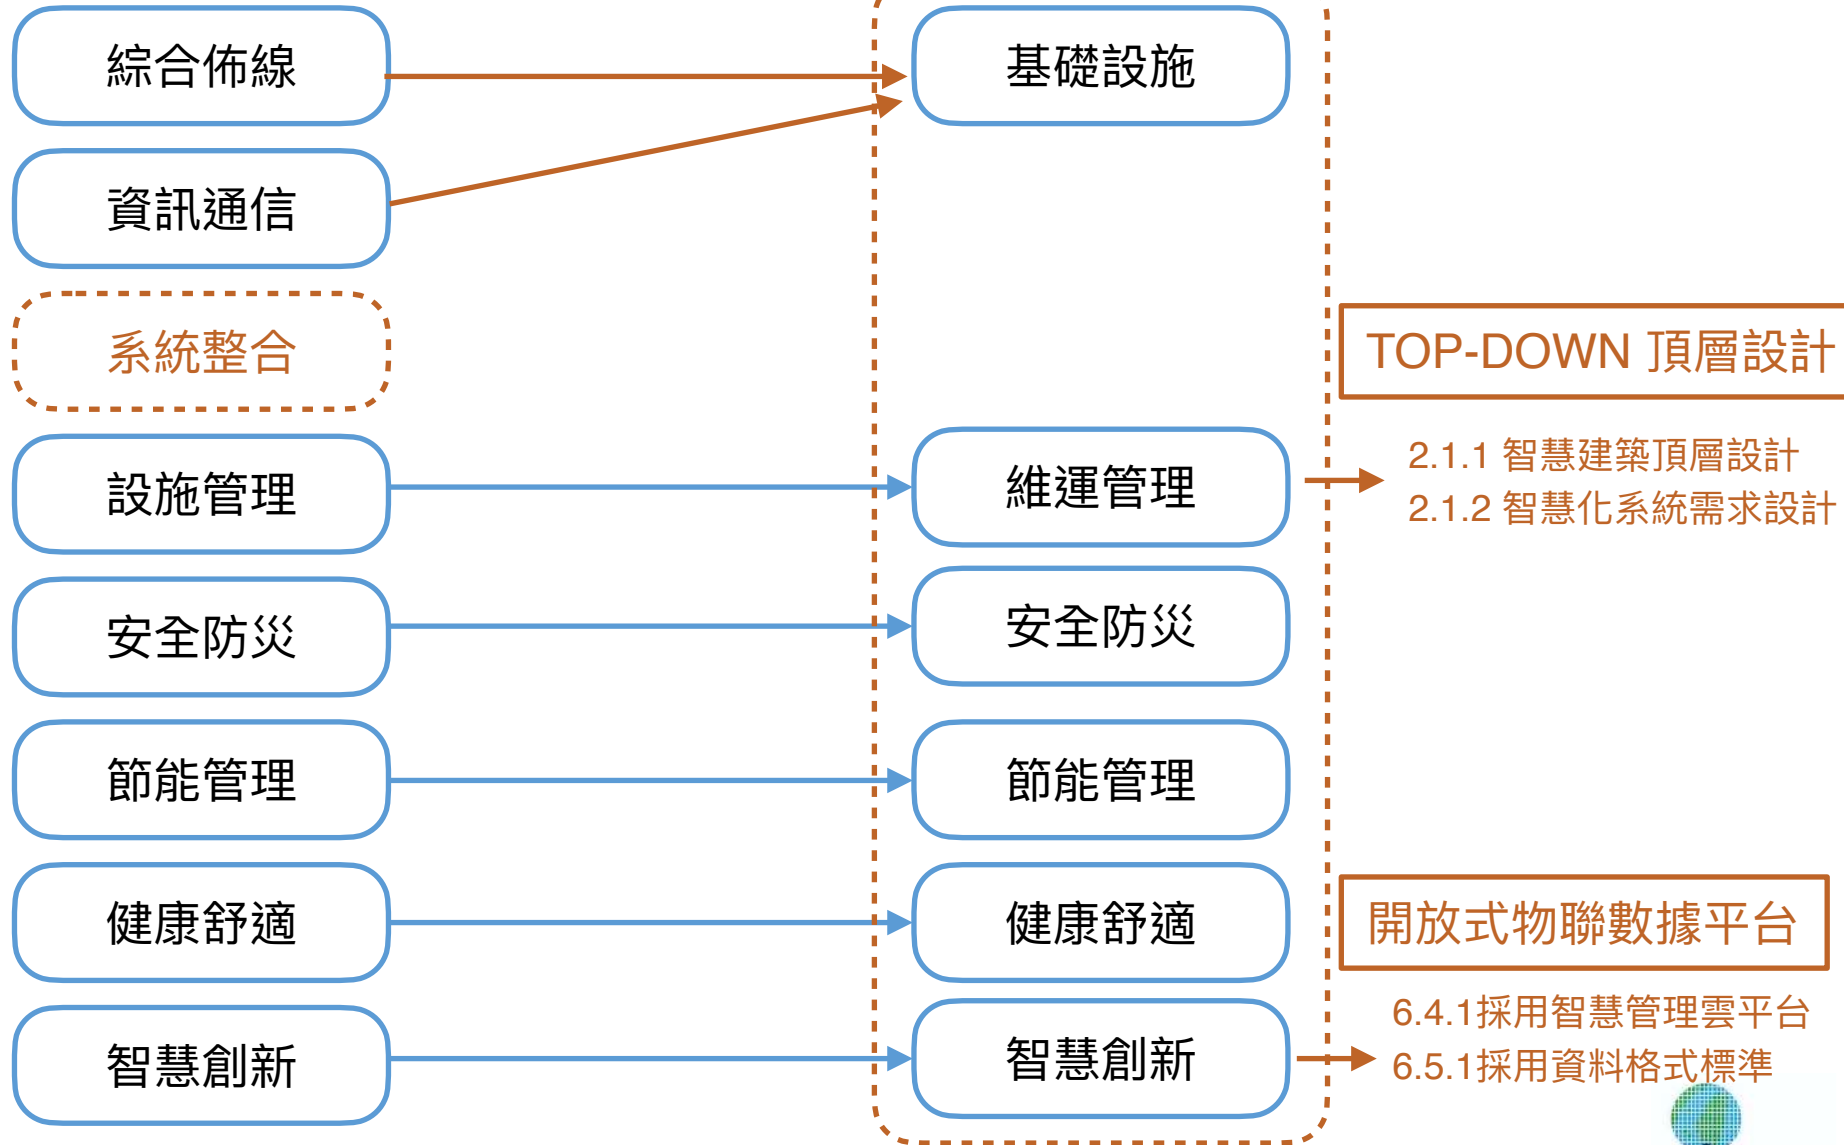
綜合佈線

資訊通信

系統整合

設施管理

安全防災

節能管理

健康舒適

智慧創新

基礎設施

維運管理

安全防災

節能管理

健康舒適

智慧創新

TOP-DOWN 頂層設計

2.1.1 智慧建築頂層設計
2.1.2 智慧化系統需求設計

開放式物聯數據平台

6.4.1採用智慧管理雲平台
6.5.1採用資料格式標準